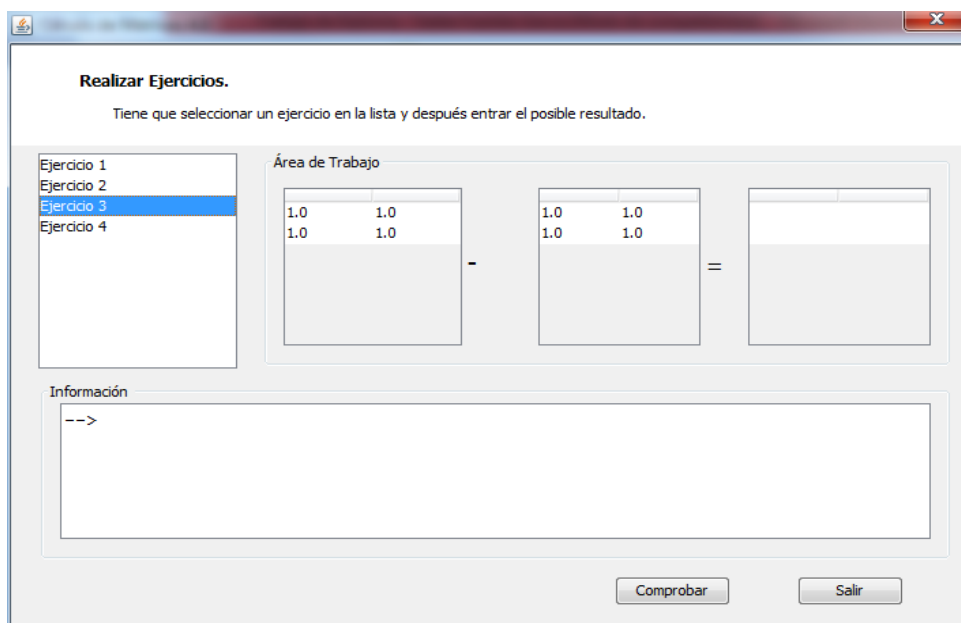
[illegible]

Realizar Ejercicios.

Tiene que seleccionar un ejercicio en la lista y después entrar el posible resultado.

Ejercicio 1
Ejercicio 2
Ejercicio 3
Ejercicio 4

Área de Trabajo

| | |
|---|---|
| 1.0 | 1.0 |
| 1.0 | 1.0 |

-

| | |
|---|---|
| 1.0 | 1.0 |
| 1.0 | 1.0 |

=

Información

-->

Comprobar

Salir